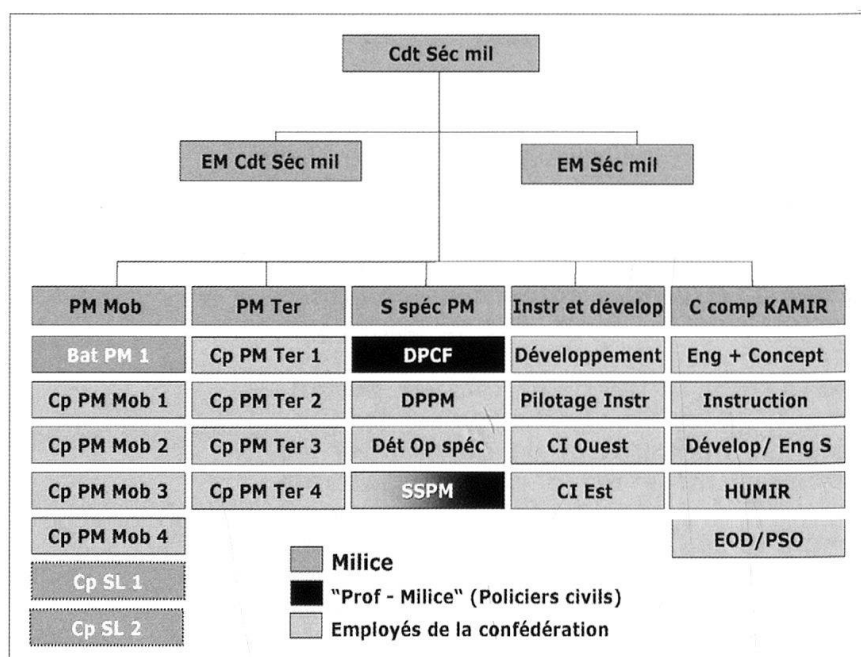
Cdt Séc mil

EM Cdt Séc mil

EM Séc mil

PM Mob
Bat PM 1
Cp PM Mob 1
Cp PM Mob 2
Cp PM Mob 3
Cp PM Mob 4
Cp SL 1
Cp SL 2

PM Ter
Cp PM Ter 1
Cp PM Ter 2
Cp PM Ter 3
Cp PM Ter 4

S spéc PM
DPCF
DPPM
Dét Op spéc
SSPM

Instr et dévelop
Développement
Pilotage Instr
CI Ouest
CI Est

C comp KAMIR
Eng + Concept
Instruction
Dévelop/ Eng S
HUMIR
EOD/PSO

Milice
"Prof - Milice" (Policiers civils)
Employés de la confédération